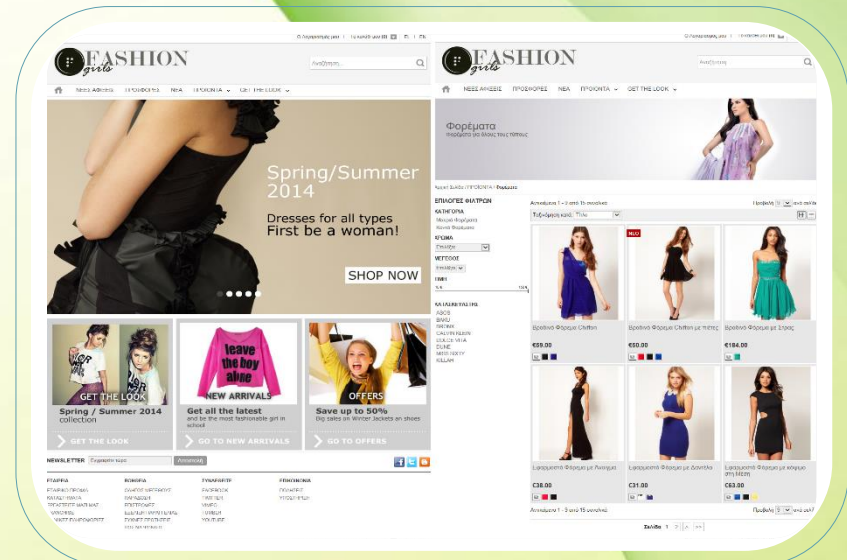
FASHION girls

Αναζήτηση...

ΝΕΕΣ ΑΦΙΞΕΙΣ ΠΡΟΣΦΟΡΕΣ ΝΕΑ ΠΡΟΙΟΝΤΑ GET THE LOOK

Spring/Summer 2014

Dresses for all types First be a woman!

SHOP NOW

leave the boy alone

GET THE LOOK

Spring / Summer 2014 collection

GET THE LOOK

NEW ARRIVALS

Get all the latest

and be the most fashionable girl in school

GO TO NEW ARRIVALS

OFFERS

Save up to 50%

Big sales on Winter Jackets an shoes

GO TO OFFERS

NEWSLETTER

Αποστολή

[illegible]

FASHION girls

Αναζήτηση

ΝΕΕΣ ΑΦΙΞΕΙΣ ΠΡΟΣΦΟΡΕΣ ΝΕΑ ΠΡΟΙΟΝΤΑ GET THE LOOK

Φορέματα

Φορέματα για όλους τους τύπους

Αρχική Σελίδα / ΠΡΟΙΟΝΤΑ / Φορέματα

ΕΠΙΛΟΓΕΣ ΦΙΛΤΡΩΝ

ΚΑΤΗΓΟΡΙΑ

ΧΡΩΜΑ

ΜΕΓΕΘΟΣ

ΤΙΜΗ

ΚΑΤΑΣΚΕΥΑΣΤΗΣ

ASOS
BAHU
BRUNE
CALVIN KLEIN
DOLCE VITA
DUNE
MISS SIXTY
WILLAH

Αντικείμενα 1 - 9 από 15 συνολικά

Ταξινόμηση κατά: Τίτλο

NEO

Βραδινό Φόρεμα Chiffon
€69.00

Βραδινό Φόρεμα Chiffon με πιέτες
€60.00

Βραδινό Φόρεμα με Σφιγκ
€184.00

Εφαρμοστό Φόρεμα με Ανοιγμα
€38.00

Εφαρμοστό Φόρεμα με Δαντέλα
€31.90

Εφαρμοστό Φόρεμα με κόψιμο στη μέση
€63.00

Αντικείμενα 1 - 9 από 15 συνολικά

Σελίδα 1 2